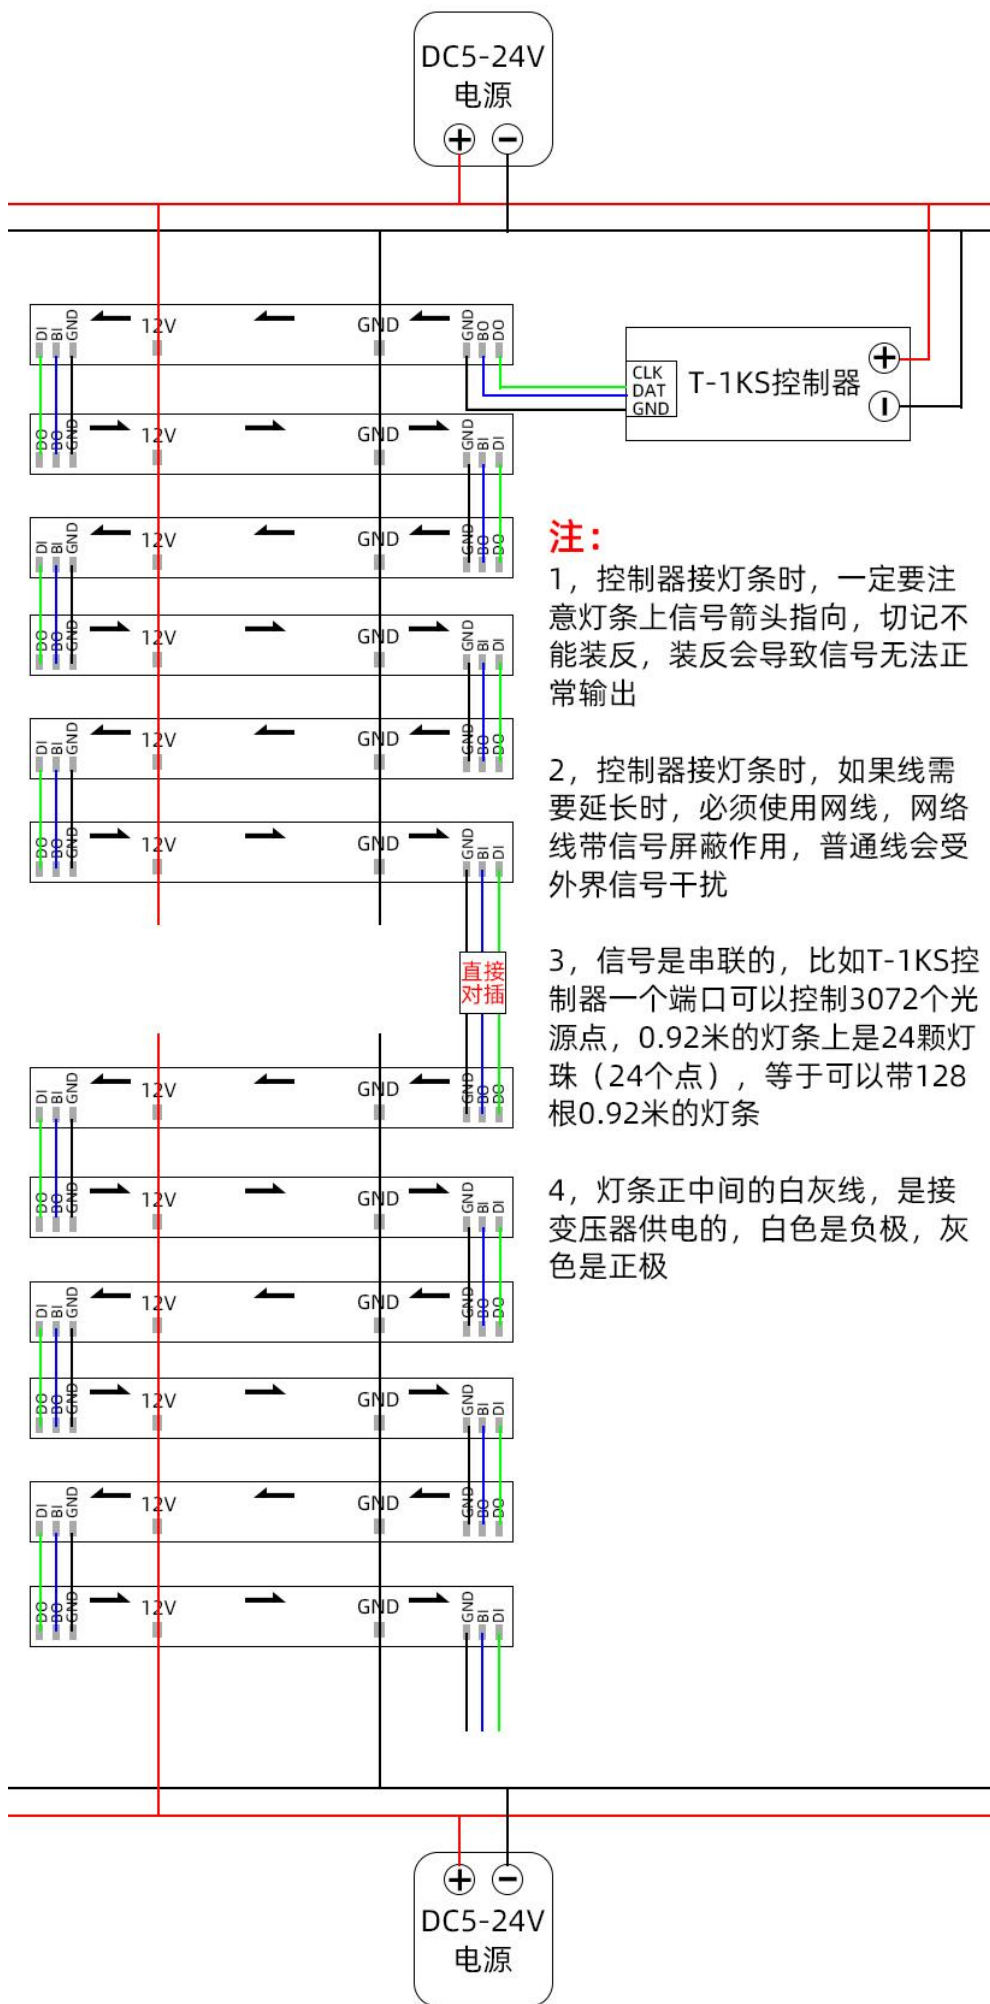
DC5-24V
电源

T-1KS控制器
CLK
DAT
GND

DI BI GND 12V GND GND BO DO
DO BO GND 12V GND GND BI DI
DI BI GND 12V GND GND BO DO
DO BO GND 12V GND GND BI DI
DI BI GND 12V GND GND BO DO
DO BO GND 12V GND GND BI DI

直接
对插

DI BI GND 12V GND GND BO DO
DO BO GND 12V GND GND BI DI
DI BI GND 12V GND GND BO DO
DO BO GND 12V GND GND BI DI
DI BI GND 12V GND GND BO DO
DO BO GND 12V GND GND BI DI

注：
1，控制器接灯条时，一定要注意灯条上信号箭头指向，切记不能装反，装反会导致信号无法正常输出

2，控制器接灯条时，如果线需要延长时，必须使用网线，网络线带信号屏蔽作用，普通线会受外界信号干扰

3，信号是串联的，比如T-1KS控制器一个端口可以控制3072个光源点，0.92米的灯条上是24颗灯珠（24个点），等于可以带128根0.92米的灯条

4，灯条正中间的白灰线，是接变压器供电的，白色是负极，灰色是正极

DC5-24V
电源